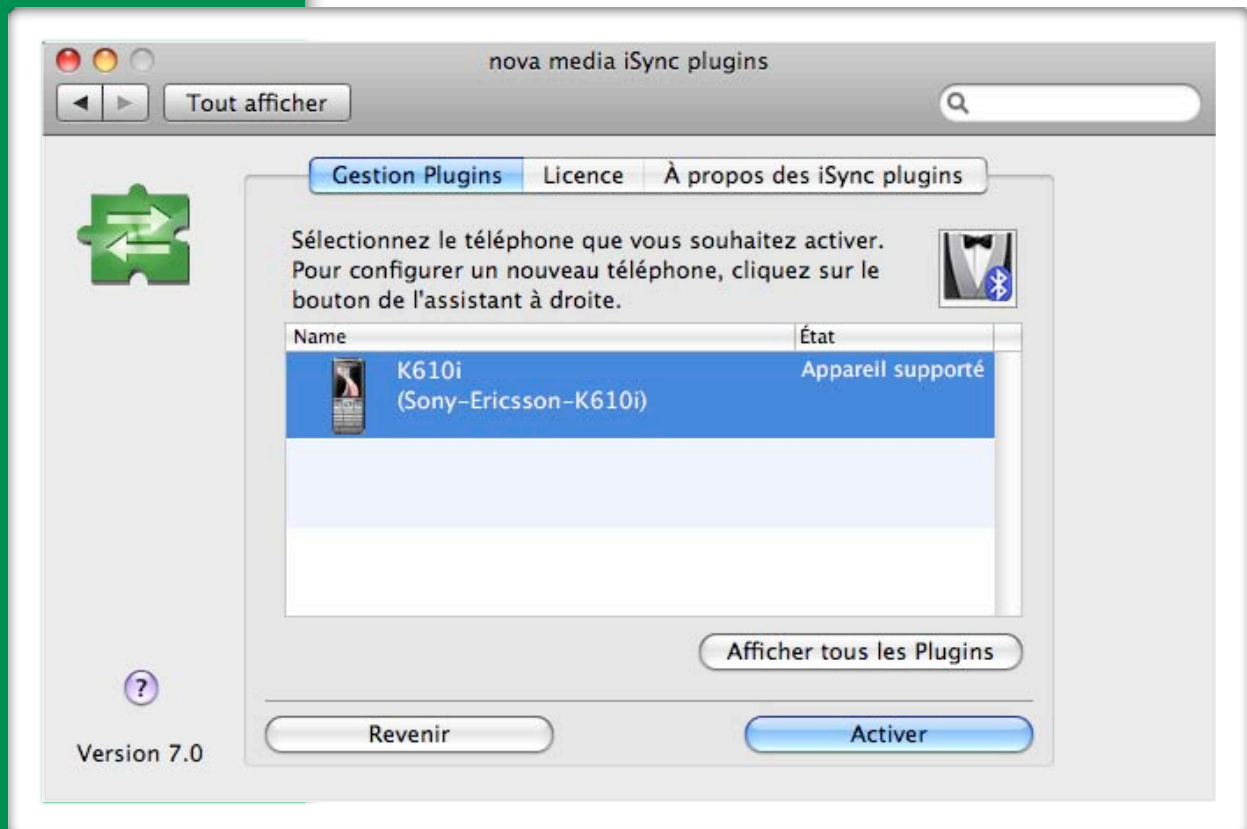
nova media iSync plugins

Tout afficher

Gestion Plugins | Licence | À propos des iSync plugins

Sélectionnez le téléphone que vous souhaitez activer. Pour configurer un nouveau téléphone, cliquez sur le bouton de l'assistant à droite.

| Name | État |
|---|---|
| K610i (Sony-Ericsson-K610i) | Appareil supporté |

Afficher tous les Plugins

?

Version 7.0

Revenir

Activer